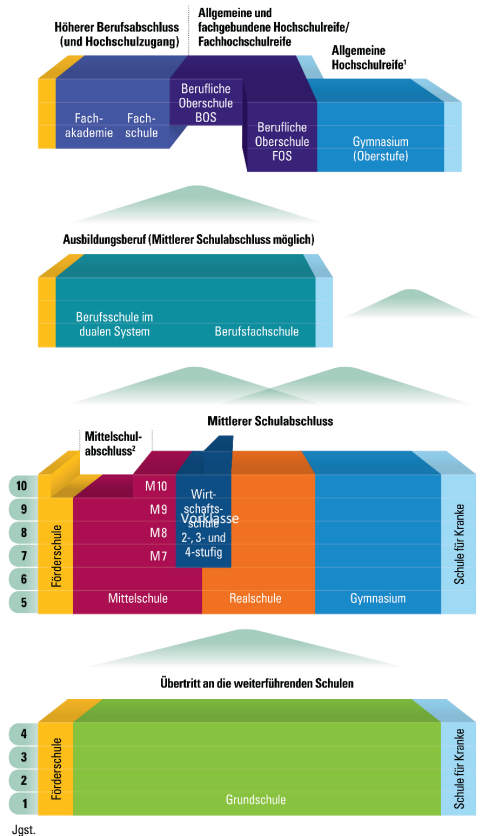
Höherer Berufsabschluss (und Hochschulzugang)

Allgemeine und fachgebundene Hochschulreife/ Fachhochschulreife

Allgemeine Hochschulreife$^1$

Fachakademie

Fachschule

Berufliche Oberschule BOS

Berufliche Oberschule FOS

Gymnasium (Oberstufe)

Ausbildungsberuf (Mittlerer Schulabschluss möglich)

Berufsschule im dualen System

Berufsfachschule

Mittlerer Schulabschluss

Mittelschulabschluss$^2$

10
9
8
7
6
5

Förderschule

M10
M9
M8
M7

Wirtschaftsschule 2-, 3- und 4-stufig

Vorklasse

Mittelschule

Realschule

Gymnasium

Schule für Kranke

Übertritt an die weiterführenden Schulen

4
3
2
1

Förderschule

Grundschule

Schule für Kranke

Jgst.